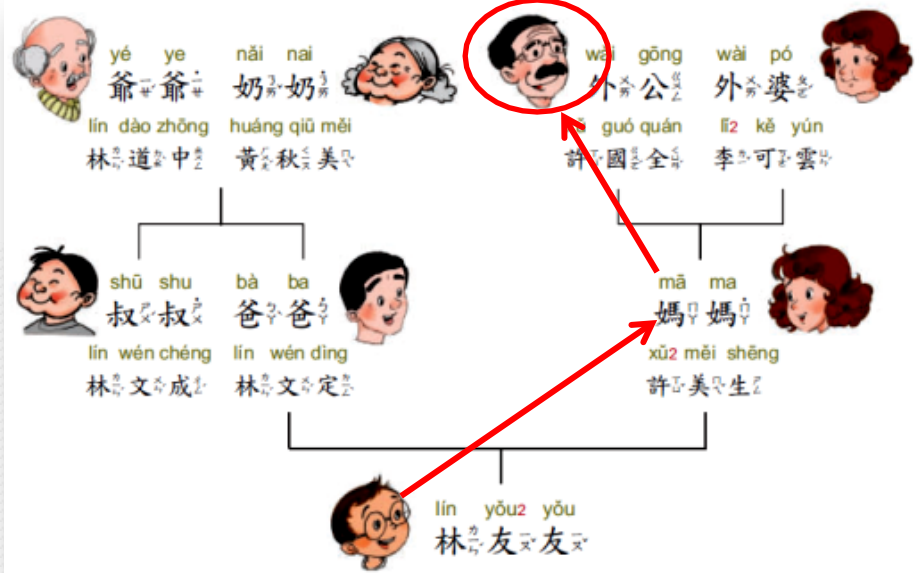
yé ye
爺爺

nǎi nai
奶奶

wài gōng
外公

wài pó
外婆

lín dào zhōng
林道中

huáng qiū měi
黃秋美

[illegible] guó quán
許國全

lǐ2 kě yún
李可雲

shū shu
叔叔

bà ba
爸爸

mā ma
媽媽

lín wén chéng
林文成

lín wén dìng
林文定

xǔ2 měi shēng
許美生

lín yǒu2 yǒu
林友友